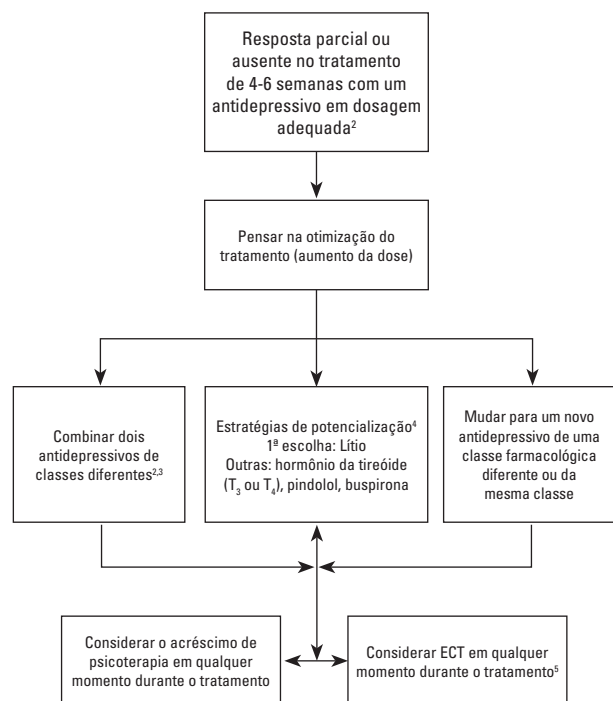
Resposta parcial ou ausente no tratamento de 4-6 semanas com um antidepressivo em dosagem adequada$^2$

Pensar na otimização do tratamento (aumento da dose)

Combinar dois antidepressivos de classes diferentes$^{2,3}$

Estratégias de potencialização$^4$
1ª escolha: Lítio
Outras: hormônio da tireóide ($T_3$ ou $T_4$), pindolol, buspirona

Mudar para um novo antidepressivo de uma classe farmacológica diferente ou da mesma classe

Considerar o acréscimo de psicoterapia em qualquer momento durante o tratamento

Considerar ECT em qualquer momento durante o tratamento$^5$